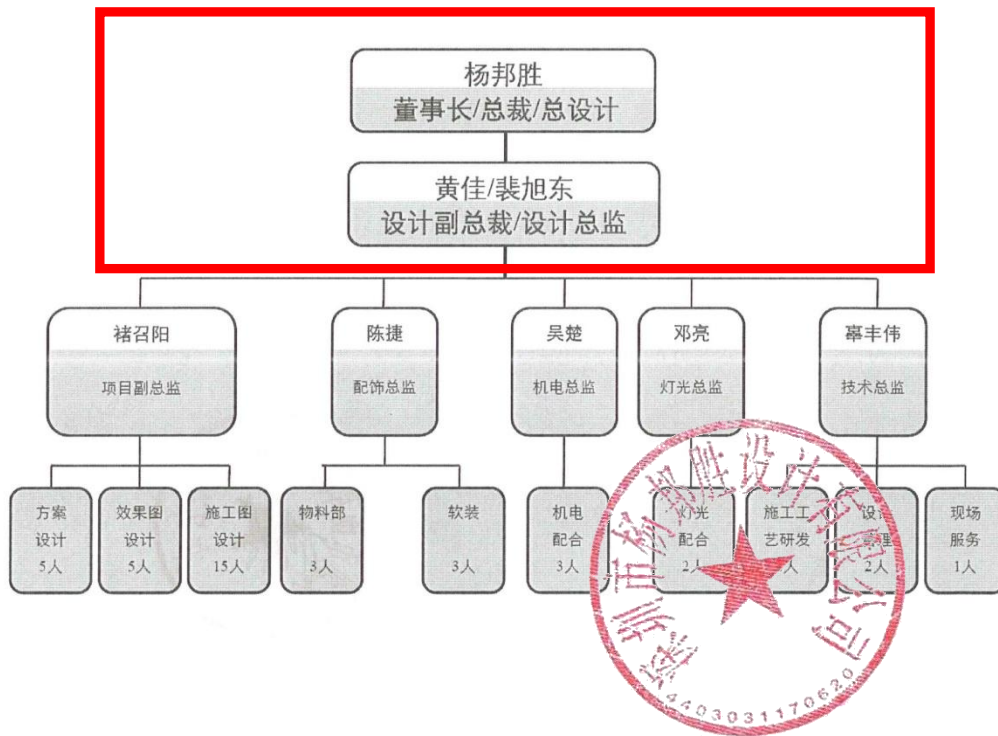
杨邦胜
董事长/总裁/总设计

黄佳/裴旭东
设计副总裁/设计总监

褚召阳
项目副总监

陈捷
配饰总监

吴楚
机电总监

邓亮
灯光总监

幕丰伟
技术总监

方案设计
5人

效果图设计
5人

施工图设计
15人

物料部
3人

软装
3人

机电配合
3人

灯光配合
2人

施工工艺研发
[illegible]人

设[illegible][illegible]理
2人

现场服务
1人

深圳市杨邦胜设计有限公司
4403031176620